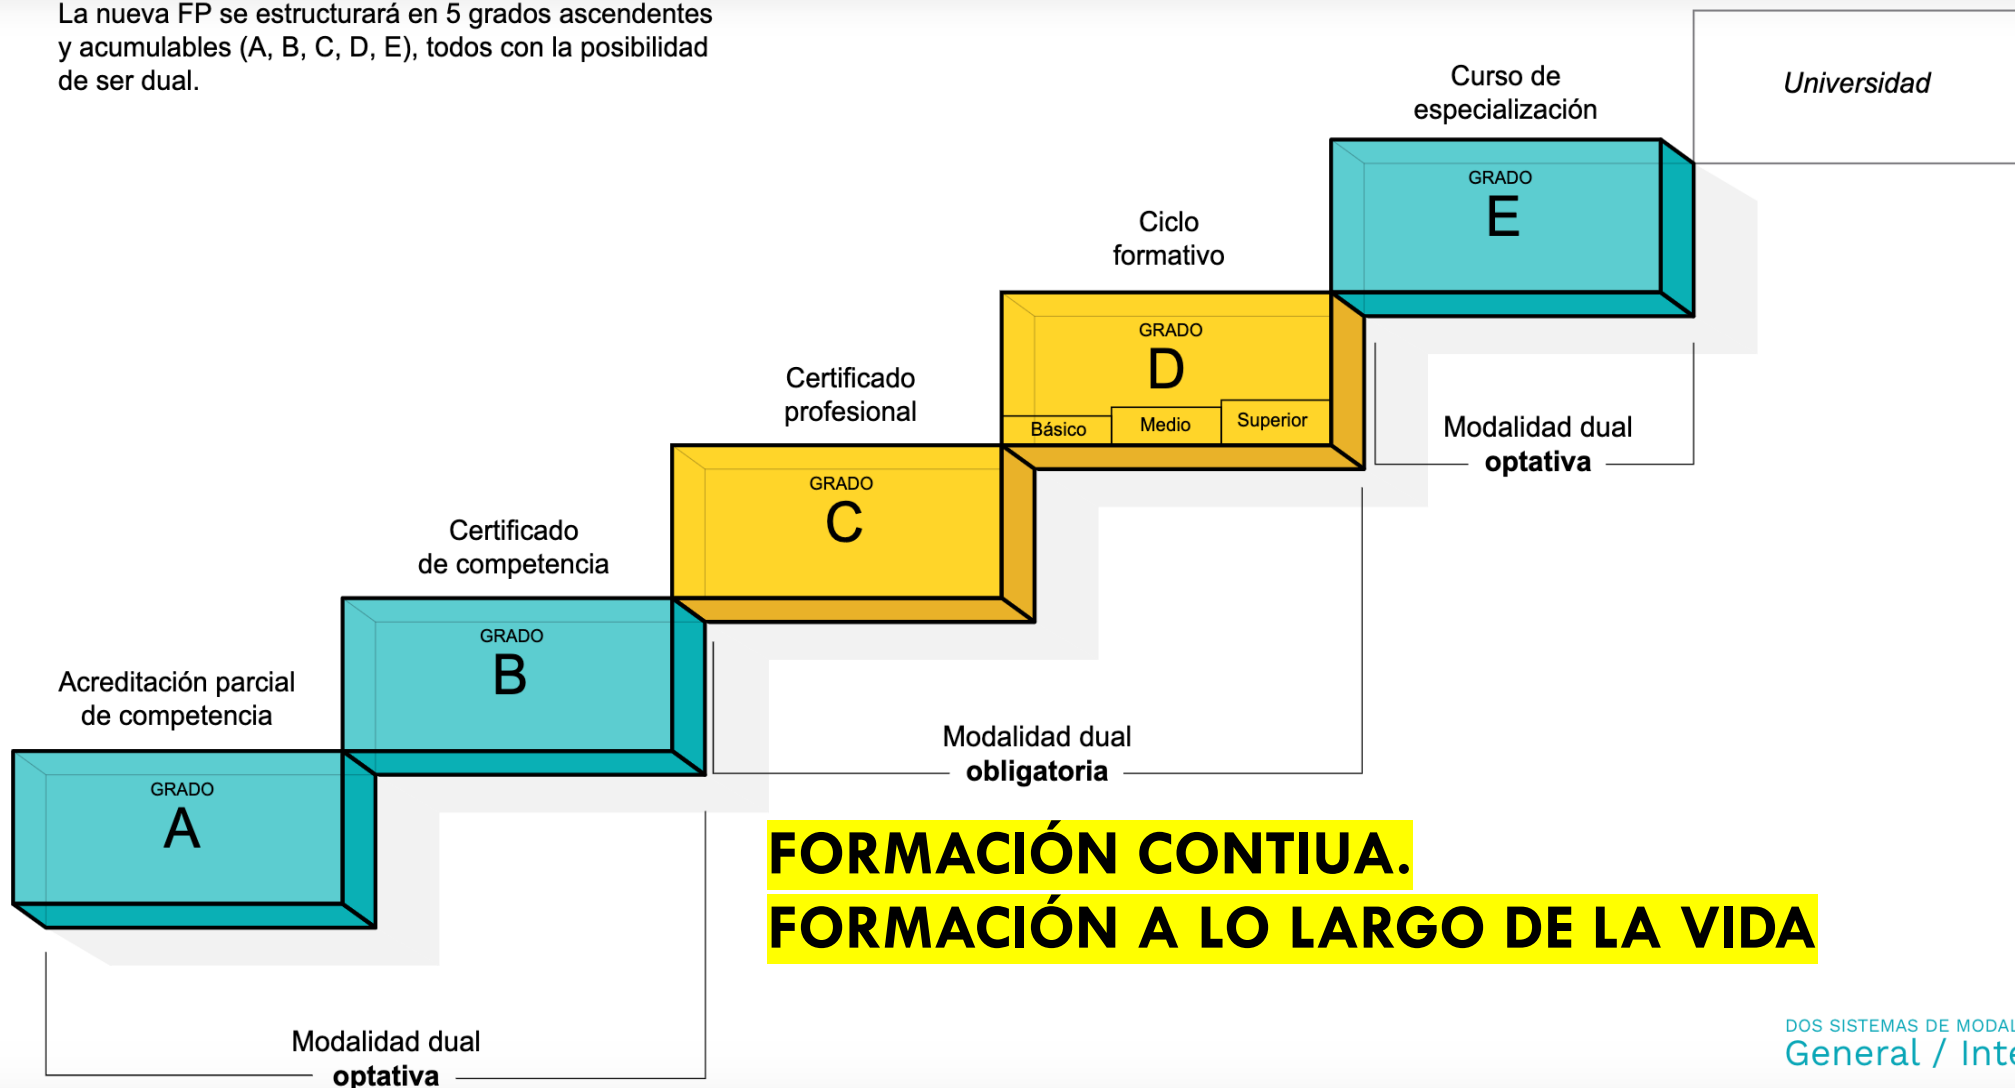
La nueva FP se estructurará en 5 grados ascendentes y acumulables (A, B, C, D, E), todos con la posibilidad de ser dual.

Universidad

Curso de especialización

GRADO
E

Ciclo formativo

GRADO
D

Básico
Medio
Superior

Modalidad dual
optativa

Certificado profesional

GRADO
C

Certificado de competencia

GRADO
B

Acreditación parcial de competencia

GRADO
A

Modalidad dual
obligatoria

FORMACIÓN CONTIUA.
FORMACIÓN A LO LARGO DE LA VIDA

Modalidad dual
optativa

DOS SISTEMAS DE MODAL
General / Inte